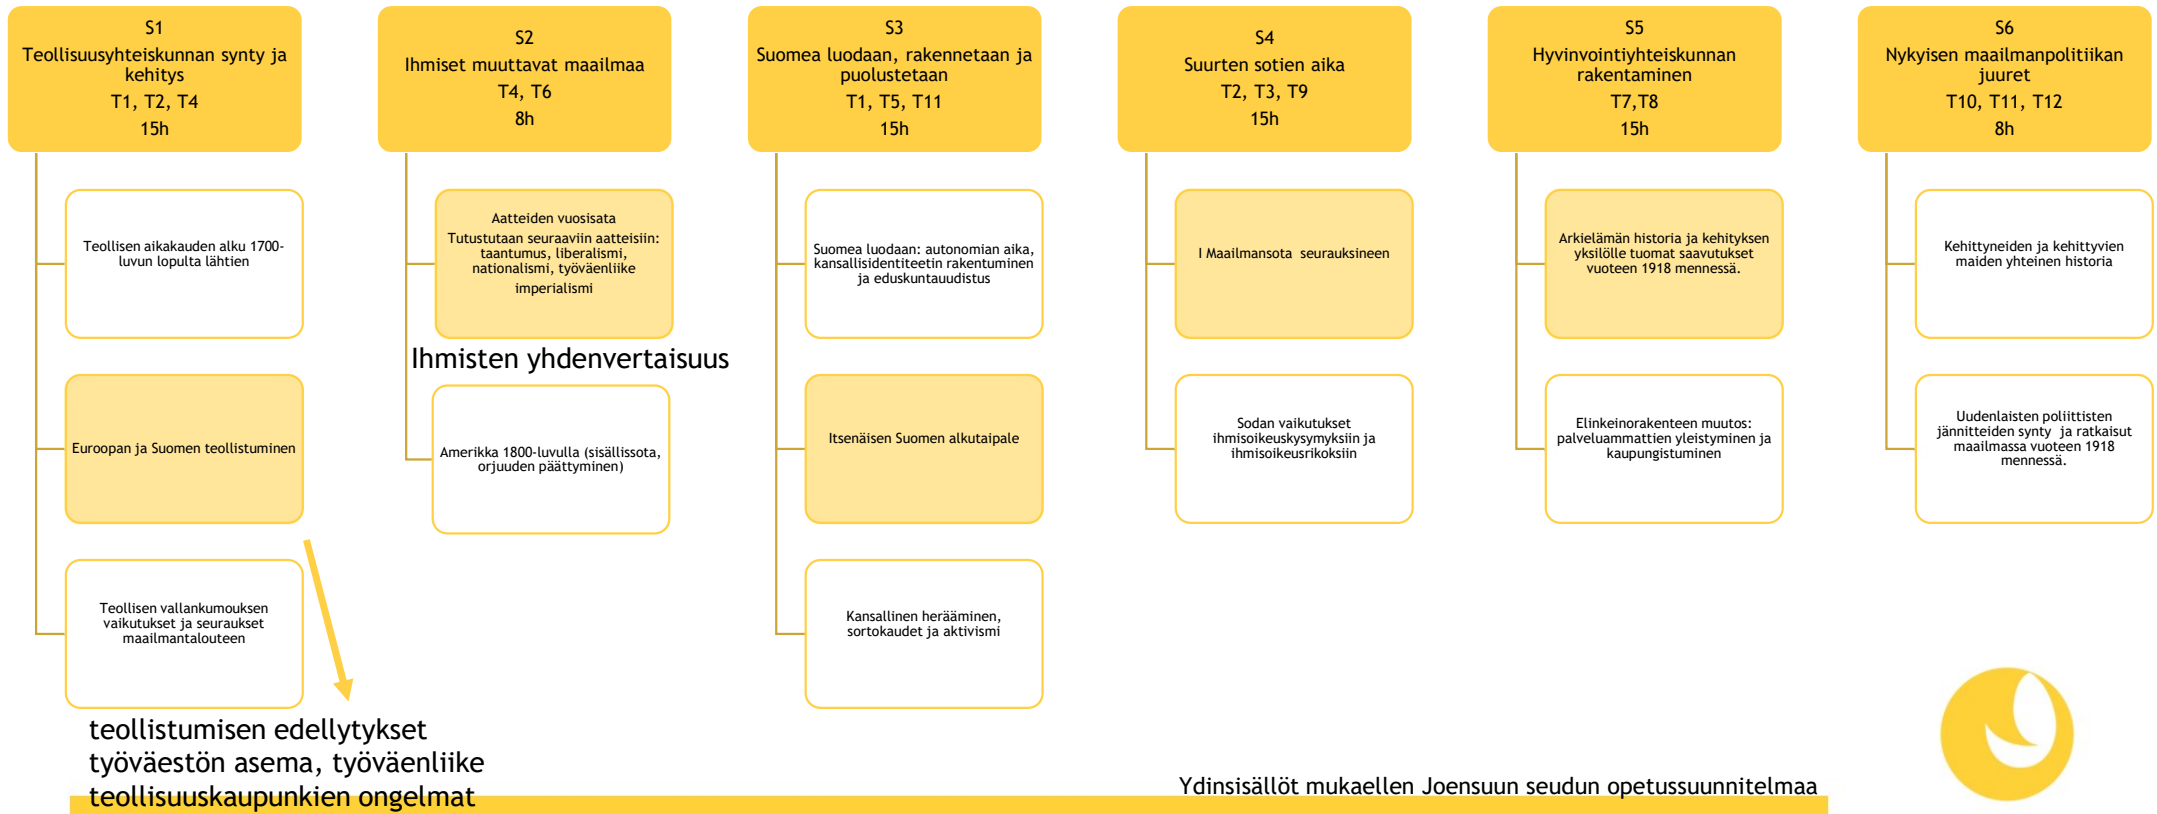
S1
Teollisuusyhteiskunnan synty ja kehitys
T1, T2, T4
15h

Teollisen aikakauden alku 1700-luvun lopulta lähtien

Euroopan ja Suomen teollistuminen

Teollisen vallankumouksen vaikutukset ja seuraukset maailmantalouteen

teollistumisen edellytykset
työväestön asema, työväenliike
teollisuuskaupunkien ongelmat

S2
Ihmiset muuttavat maailmaa
T4, T6
8h

Aatteiden vuosisata
Tutustutaan seuraaviin aatteisiin: taantumus, liberalismi, nationalismi, työväenliike
imperialismi

Ihmisten yhdenvertaisuus

Amerikka 1800-luvulla (sisällissota, orjuuden päättyminen)

S3
Suomea luodaan, rakennetaan ja puolustetaan
T1, T5, T11
15h

Suomea luodaan: autonomian aika, kansallisidentiteetin rakentuminen ja eduskuntauudistus

Itsenäisen Suomen alkutaipale

Kansallinen herääminen, sortokaudet ja aktivismi

S4
Suurten sotien aika
T2, T3, T9
15h

I Maailmansota seurauksineen

Sodan vaikutukset ihmisoikeuskysymyksiin ja ihmisoikeusrikoksiin

S5
Hyvinvointiyhteiskunnan rakentaminen
T7,T8
15h

Arkielämän historia ja kehityksen yksilölle tuomat saavutukset vuoteen 1918 mennessä.

Elinkeinorakenteen muutos: palveluammattien yleistyminen ja kaupungistuminen

S6
Nykyisen maailmanpolitiikan juuret
T10, T11, T12
8h

Kehittyneiden ja kehittyvien maiden yhteinen historia

Uudenlaisten poliittisten jännitteiden synty ja ratkaisut maailmassa vuoteen 1918 mennessä.

Ydinsisällöt mukaellen Joensuun seudun opetussuunnitelmaa